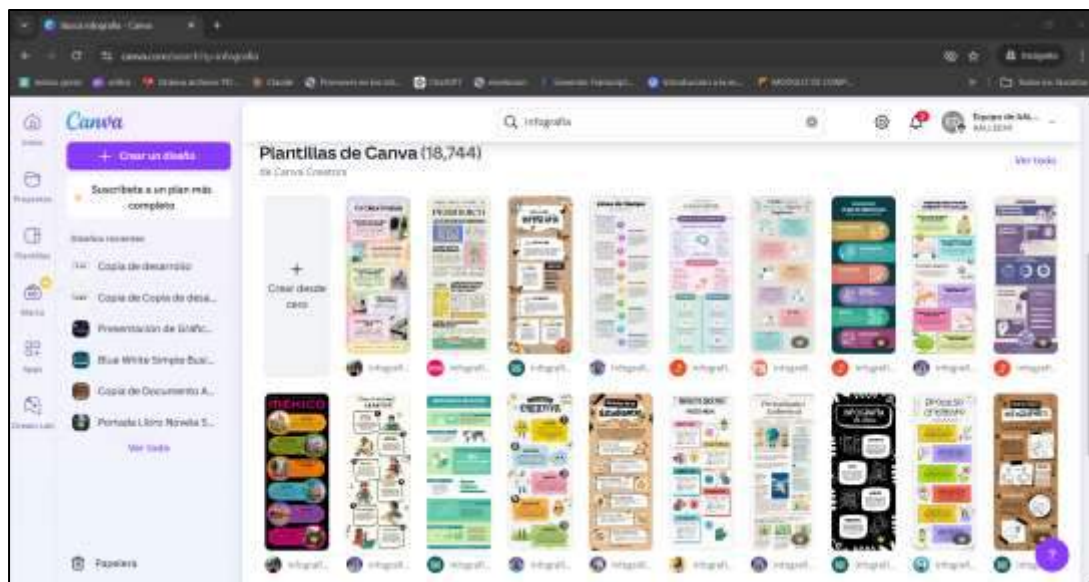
Busca infografía - Canva
canva.com/search?q=infografía
Incógnito

Canva
+ Crear un diseño
Suscríbete a un plan más completo
Diseños recientes
Copia de desarrollo
Copia de Copia de desa...
Presentación de Gráfic...
Blue White Simple Busi...
Copia de Documento A...
Portada Libro Novela S...
Ver todo
Papelera

Q infografía
Equipo de AAL...

Plantillas de Canva (18,744)
de Canva Creators
Ver todo
+
Crear desde cero

infografí...
infografí...
infografí...
infografí...
infografí...
infografí...
infografí...
infografí...
infografí...
MÉXICO
CREATIVE
infografí...
infografí...
infografí...
infografí...
infografí...
infografí...
infografí...
infografí...
infografí...
infografí...